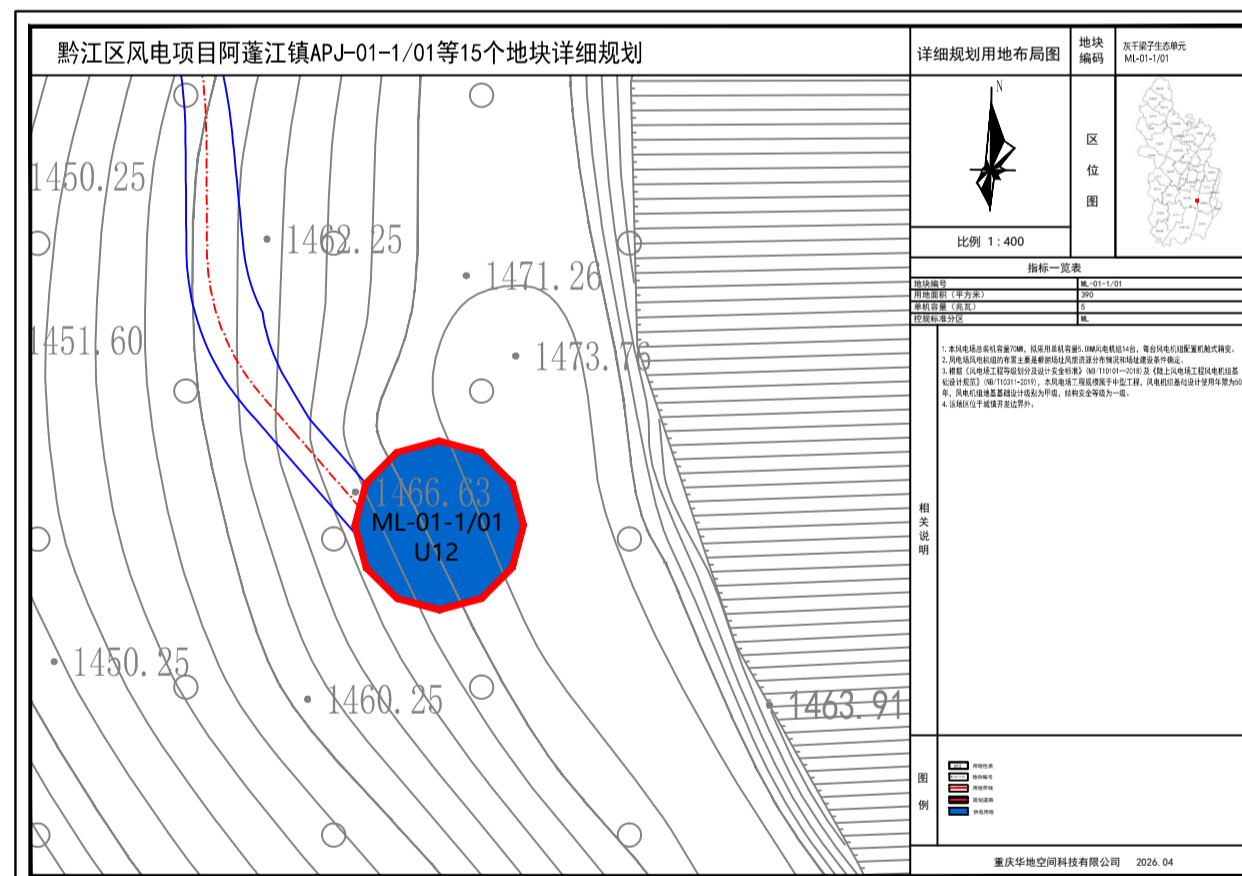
黔江区风电项目阿蓬江镇APJ-01-1/01等15个地块详细规划

1450.25
1462.25
1471.26
1451.60
1473.76
1466.63
ML-01-1/01
U12
1450.25
1460.25
1463.91

详细规划用地布局图

地块编码

灰千梁子生态单元
ML-01-1/01

N

区位图

比例 1:400

指标一览表

| 地块编号 | ML-01-1/01 |
|---|---|
| 用地面积（平方米） | 390 |
| 单机容量（兆瓦） | 5 |
| 控规标准分区 | ML |

相关说明

1.本风电场总装机容量70MW，拟采用单机容量5.0MW风电机组14台，每台风电机组配置机舱式箱变。
2.风电场风电机组的布置主要根据场址风能资源分布情况和场址建设条件确定。
3.根据《风电场工程等级划分及设计安全标准》(NB/T10101—2018)及《陆上风电场工程风电机组基础设计规范》(NB/T10311—2019)，本风电场工程规模属于中型工程，风电机组基础设计使用年限为50年，风电机组地基基础设计级别为甲级，结构安全等级为一级。
4.该场区位于城镇开发边界外。

图例

用地性质
地块编号
用地界线
规划道路
供电用地

重庆华地空间科技有限公司　2026.04